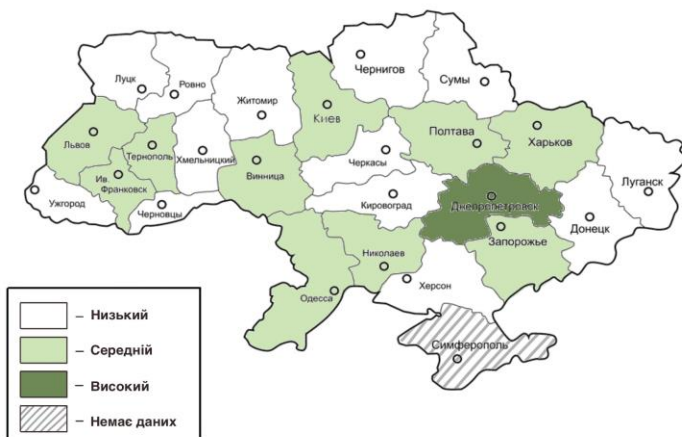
Чернигов
Сумы
Луцк
Ровно
Житомир
Киев
Львов
Тернополь
Хмельницкий
Полтава
Харьков
Черкасы
Винница
Ив. Франковск
Луганск
Ужгород
Черновцы
Кировоград
Днепропетровск
Донецк
Запорожье
Николаев
Херсон
Одесса
Симферополь

– Низький
– Середній
– Високий
– Немає даних